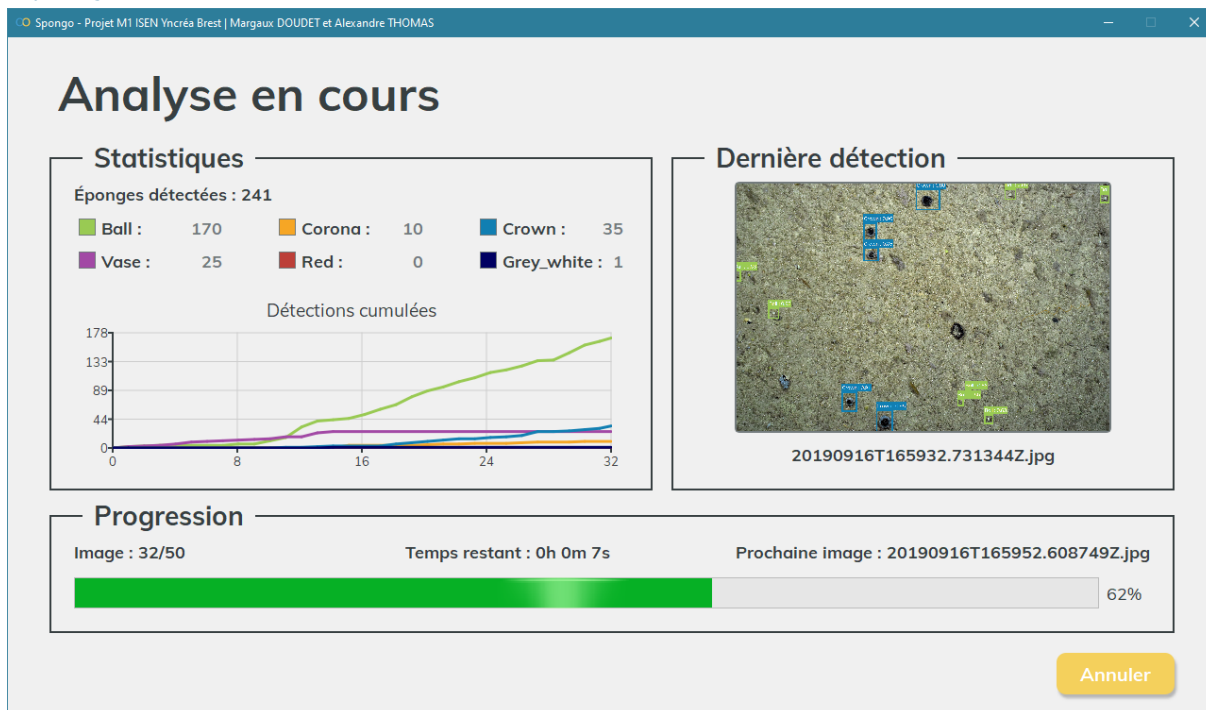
Spongo - Projet M1 ISEN Yncréa Brest | Margaux DOUDET et Alexandre THOMAS

Analyse en cours

Statistiques

Éponges détectées : 241

Ball : 170
Corona : 10
Crown : 35
Vase : 25
Red : 0
Grey_white : 1

Détections cumulées

178
133
89
44
0

0 8 16 24 32

Dernière détection

20190916T165932.731344Z.jpg

Progression

Image : 32/50
Temps restant : 0h 0m 7s
Prochaine image : 20190916T165952.608749Z.jpg

62%

Annuler